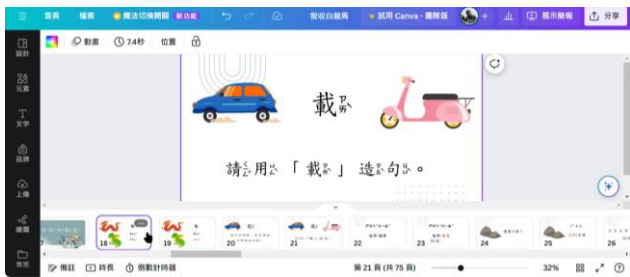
首頁 檔案 魔法切換開關 新功能 製造自雞馬 試用 Canva・團隊版 提示簡報 分享

設計 元素 文字 品牌 上傳 繪圖 專案

動畫 7.4秒 位置

載ㄗㄞˋ

請ㄑㄧㄥˇ用ㄩㄥˋ「載ㄗㄞˋ」造ㄗㄠˋ句ㄐㄩˋ。

18 19 20 21 22 23 24 25 26

備註 時長 倒數計時器 第 21 頁 (共 75 頁) 32%